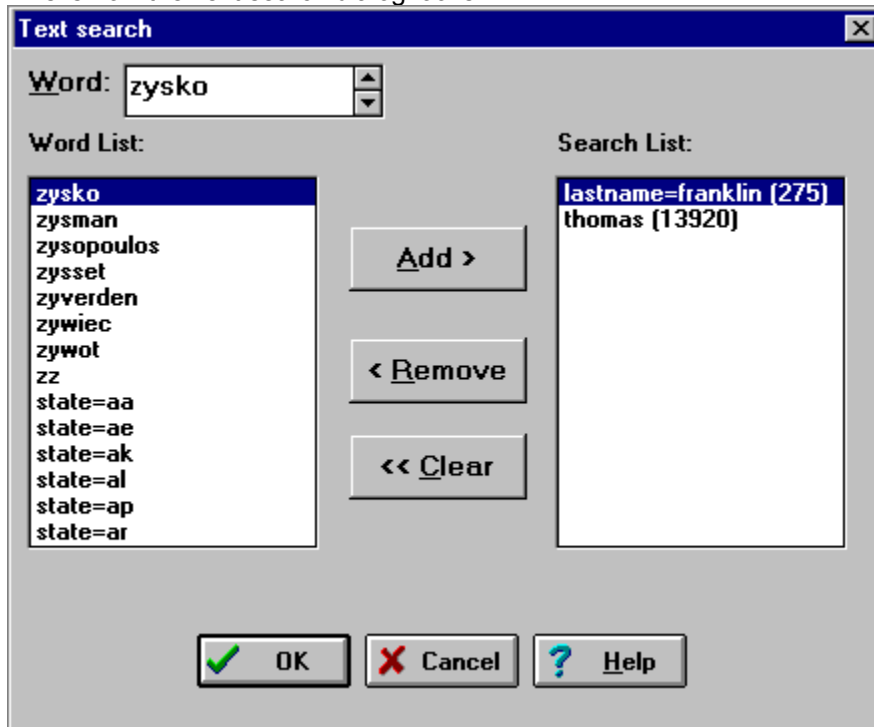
Text search

Word: zysko

Word List:

zysko
zysman
zysopoulos
zysset
zyverden
zywiec
zywot
zz
state=aa
state=ae
state=ak
state=al
state=ap
state=ar

Add >

< Remove

<< Clear

Search List:

lastname=franklin (275)
thomas (13920)

OK

Cancel

Help